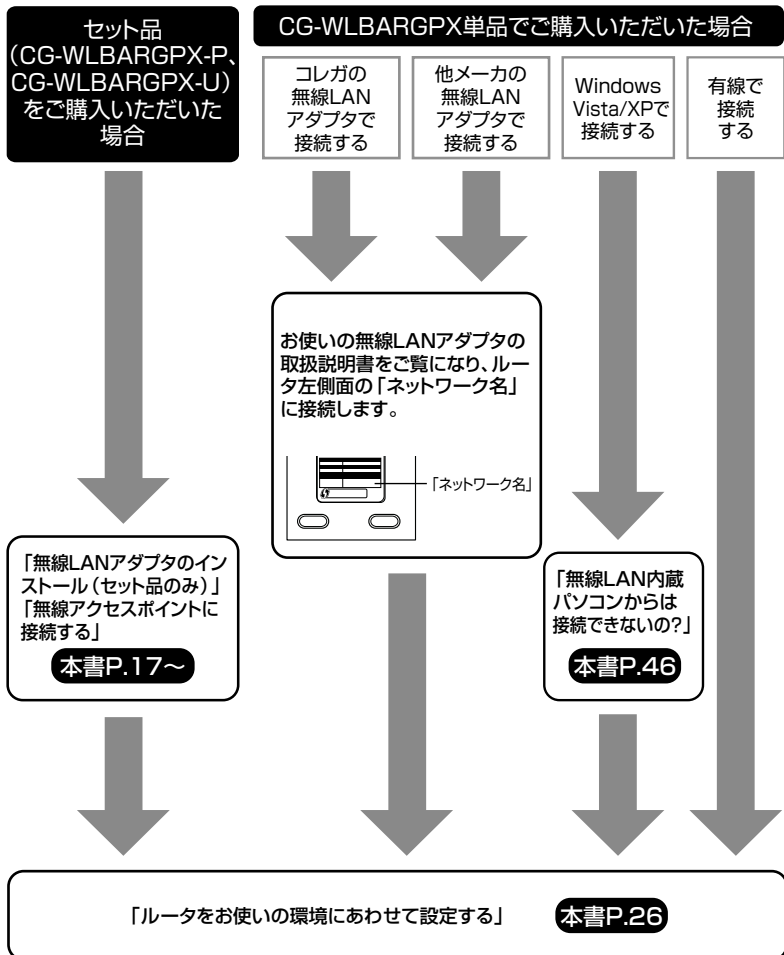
セット品
(CG-WLBARGPX-P、CG-WLBARGPX-U)
をご購入いただいた場合

CG-WLBARGPX単品でご購入いただいた場合

コレガの
無線LAN
アダプタで
接続する

他メーカの
無線LAN
アダプタで
接続する

Windows
Vista/XPで
接続する

有線で
接続
する

お使いの無線LANアダプタの取扱説明書をご覧になり、ルータ左側面の「ネットワーク名」に接続します。

「ネットワーク名」

「無線LANアダプタのインストール(セット品のみ)」
「無線アクセスポイントに接続する」

本書P.17〜

「無線LAN内蔵パソコンからは接続できないの?」

本書P.46

「ルータをお使いの環境にあわせて設定する」

本書P.26